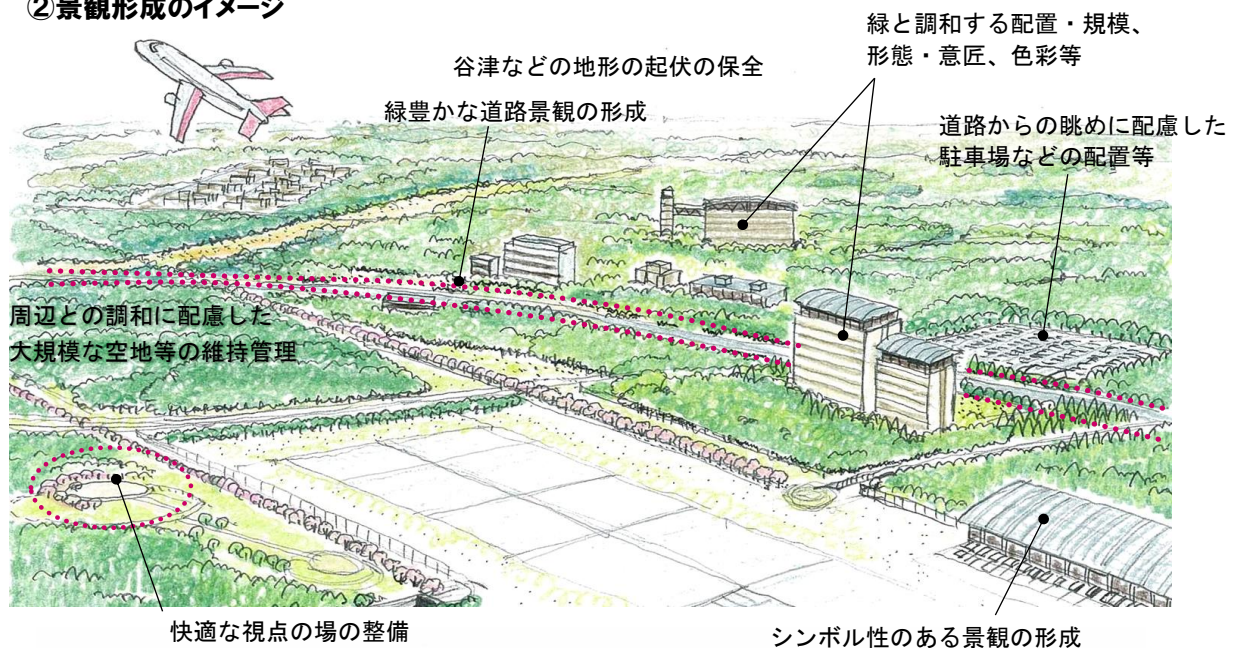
②景観形成のイメージ

緑と調和する配置・規模、形態・意匠、色彩等

谷津などの地形の起伏の保全

緑豊かな道路景観の形成

道路からの眺めに配慮した駐車場などの配置等

周辺との調和に配慮した大規模な空地等の維持管理

快適な視点の場の整備

シンボル性のある景観の形成